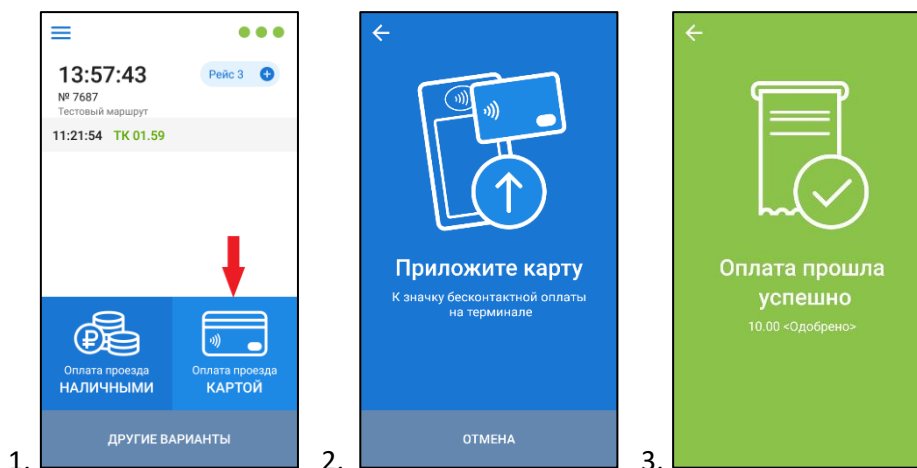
1.
13:57:43
Рейс 3
№ 7687
Тестовый маршрут
11:21:54 ТК 01.59
Оплата проезда
НАЛИЧНЫМИ
Оплата проезда
КАРТОЙ
ДРУГИЕ ВАРИАНТЫ

2.
Приложите карту
К значку бесконтактной оплаты на терминале
ОТМЕНА

3.
Оплата прошла успешно
10.00 <Одобрено>